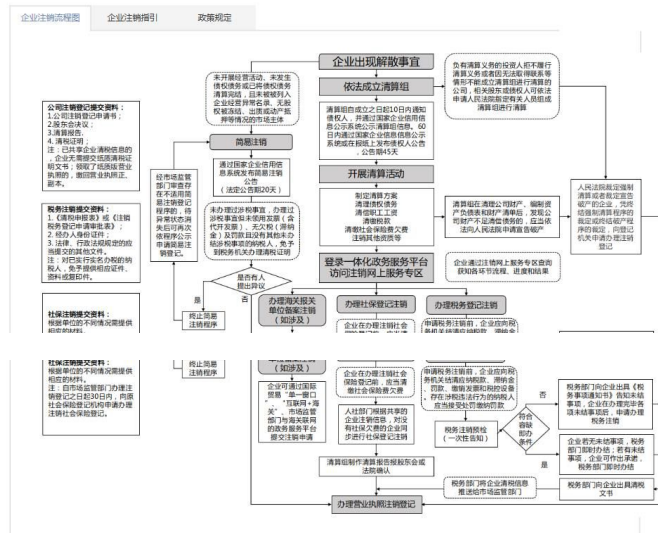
企业注销流程图　企业注销指引　政策规定

企业出现解散事宜

依法成立清算组

清算组自成立之日起10日内通知债权人，并通过国家企业信用信息公示系统公示清算组信息。60日内通过国家企业信用信息公示系统或在报纸上发布债权人公告，公告期45天

开展清算活动

制定清算方案
清理债权债务
清缴职工工资
清缴税款
清缴社会保险费欠费
注销其他资质等

负有清算义务的投资人拒不履行清算义务或者因无法取得联系等情形不能成立清算组进行清算的公司，相关债权人可依法申请人民法院指定有关人员组成清算组进行清算

未开展经营活动、未发生债权债务或已将债权债务清算完结，且未被列入企业经营异常名录、无股权被冻结、出质或动产抵押等情况的市场主体

简易注销

通过国家企业信用信息系统发布简易注销公告（法定公告期20天）

未办理过涉税事宜，办理过涉税事宜但未领用发票（含代开发票）、无欠税（滞纳金）及罚款且没有其他未办结涉税事项的纳税人，免予到税务机关办理清税证明

是否有人提出异议

是

否

终止简易注销程序

经市场监管部门审查存在不适用简易注销程序的情形，将异常状态消失后可再次依程序公示申请简易注销登记。

公司注销登记提交资料：
1.公司注销登记申请书；
2.股东会决议；
3.清算报告；
4.清税证明；
注：已共享企业清税信息的，企业无需提交纸质清税证明文书；领取了纸质营业执照的，缴回营业执照正、副本。

税务注销提交资料：
1.《清税申报表》或《注销税务登记申请审批表》；
2.经办人身份证件；
3.法律、行政法规规定的应当提交的其他文件。
注：对已实行实名办税的纳税人，免予提供相应证件、资料或复印件。

社保注销提交资料：
根据单位的不同情况提供相应的材料。

社保注销提交资料：
根据单位的不同情况提供相应的材料。
注：自市场监管部门办理注销登记之日起30日内，向原社会保险登记机构申请办理注销社会保险登记。

清算组在清理公司财产、编制资产负债表和财产清单后，发现公司财产不足清偿债务的，应当依法向人民法院申请宣告破产

人民法院裁定强制清算或者裁定宣告破产的，企业清算组、管理人可持人民法院终结强制清算程序的裁定或者终结破产程序的裁定，向登记机关申请办理注销登记

登录一体化政务服务平台访问注销网上服务专区

企业通过注销网上服务专区查询获知各环节流程、进度和结果

办理海关报关单位备案注销（如涉及）

办理社保登记注销

办理税务注销

企业在办理注销社会保险登记前，应当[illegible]

申请税务注销前，企业应向税务机关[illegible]

企业可通过国际贸易"单一窗口"（"互联网+海关"，市场监管部门与海关共同的政务服务平台即交注销申请

企业在办理注销社会保险登记前，应当清缴社会保险费欠费。

人社部门根据共享的企业注销信息，对没有社保欠费的企业同步进行社保登记注销

申请税务注销前，企业应向税务机关结清应纳税款、滞纳金、罚款，缴销发票和税控设备，存在涉税违法行为的纳税人应当接受处罚缴纳罚款

税务注销预检（一次性告知）

符合容缺即办条件

是

否

税务部门向企业出具《税务事项通知书》告知未结事项，企业在办理完毕各项未结事项后，申请办理税务注销

企业若无未结事项，税务部门即时办结；若有未结事项，企业可作出承诺，税务部门即时办结

税务部门向企业出具清税文书

清算组制作清算报告报股东会或法院确认

税务部门将企业清税信息推送给市场监管部门

办理营业执照注销登记